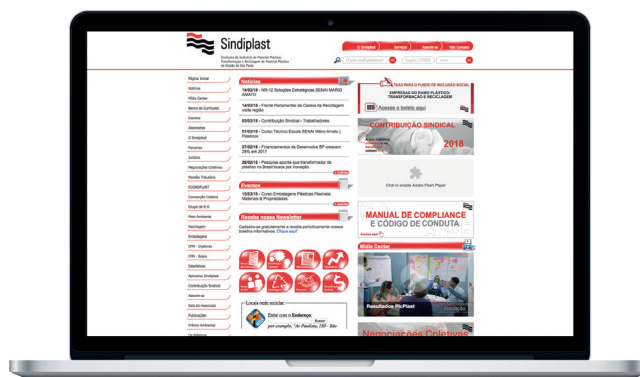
Sindiplast

Sindicato da Indústria de Material Plástico, Transformação e Reciclagem de Material Plástico do Estado de São Paulo

O Sindiplast | Serviços | Associe-se | Fale Conosco

O que você procura?

Página Inicial
Notícias
Mídia Center
Banco de Currículos
Eventos
Associados
O Sindiplast
Parcerias
Jurídico
Negociações Coletivas
Planilha Tributária
ECONPLAST
Convenção Coletiva
Grupo de R.H.
Meio Ambiente
Reciclagem
Embalagens
CPA - Orçamento
CPA - Sopro
Estatísticas
Aplicativo Sindiplast
Contribuição Sindical
Associe-se
Sala de Associado
Publicações
Prêmio Ambiental

Notícias

14/03/18 - NR-12 Soluções Estratégicas SENAI MARIO AMATO

14/03/18 - Frente Parlamentar da Cadeia da Reciclagem visita região

05/03/18 - Contribuição Sindical - Trabalhadores

01/03/18 - Curso Técnico Escola SENAI Mário Amato | Plásticos

27/02/18 - Financiamentos do Desenvolve SP crescem 28% em 2017

26/02/18 - Pesquisa aponta que transformador de plástico no Brasil busca por inovação

Eventos

15/03/18 - Curso Embalagens Plásticas Flexíveis Materiais & Propriedades

Receba nossa Newsletter

Cadastre-se gratuitamente e receba periodicamente nosso boletim informativo. Clique aqui!

Locais onde residem:

Entre com o Endereço

Buscar

por exemplo, "Av Paulista, 110 - São

TAXA PARA O FUNDO DE INCLUSÃO SOCIAL
EMPRESAS DO RAMO PLÁSTICO TRANSFORMAÇÃO E RECICLAGEM

Acesse o boleto aqui

CONTRIBUIÇÃO SINDICAL

2018

Click to enable Adobe Flash Player

MANUAL DE COMPLIANCE E CÓDIGO DE CONDUTA

Mídia Center

Resultados PicPlast

Negociações Coletivas